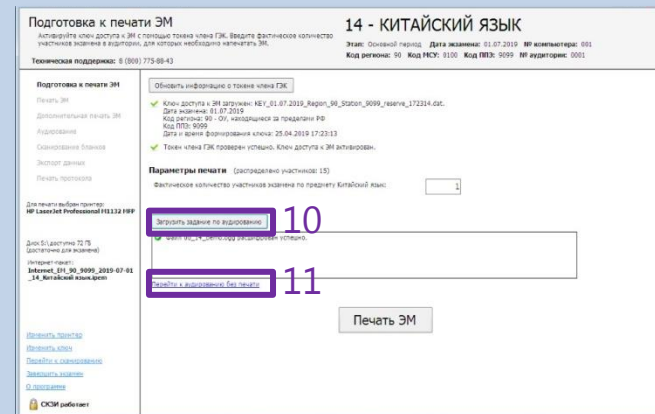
Подготовка к печати ЭМ
Активируйте ключ доступа к ЭМ с помощью токена члена ГЭК. Введите фактическое количество участников экзамена в аудитории, для которых необходимо напечатать ЭМ.
Техническая поддержка: 8 (800) 775-88-43

14 - КИТАЙСКИЙ ЯЗЫК
Этап: Основной период Дата экзамена: 01.07.2019 № компьютера: 001
Код региона: 90 Код МСУ: 9100 Код ППЭ: 9099 № аудитории: 0001

Подготовка к печати ЭМ
Печать ЭМ
Дополнительная печать ЭМ
Аудирование
Сканирование бланков
Экспорт данных
Печать протокола

Для печати выбран принтер:
HP LaserJet Professional M1132 MFP

Диск S:\ доступно 72 ГБ (достаточно для экзамена)

Интернет-пакет:
Internet_EM_90_9099_2019-07-01_14_Китайский язык.ppem

Изменить принтер
Изменить ключ
Перейти к сканированию
Завершить экзамен
О программе

СКЗИ работает

Обновить информацию о токене члена ГЭК

Ключ доступа к ЭМ загружен: KEY_01.07.2019_Region_90_Station_9099_reserve_172314.dat.
Дата экзамена: 01.07.2019
Код региона: 90 - ОУ, находящиеся за пределами РФ
Код ППЭ: 9099
Дата и время формирования ключа: 25.04.2019 17:23:13

Токен члена ГЭК проверен успешно. Ключ доступа к ЭМ активирован.

Параметры печати (распределено участников: 15)
Фактическое количество участников экзамена по предмету Китайский язык: 1

Загрузить задание по аудированию 10

Файл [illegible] расшифрован успешно.

Перейти к аудированию без печати 11

Печать ЭМ